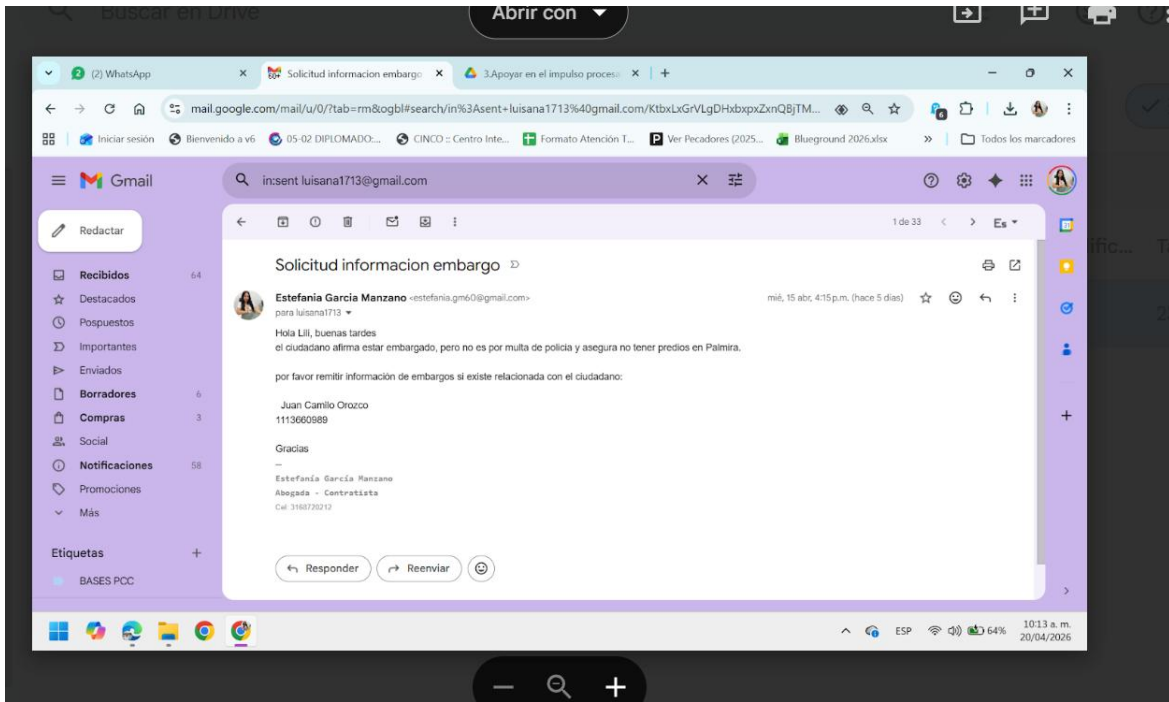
Buscar en Drive

Abrir con

(2) WhatsApp
Solicitud informacion embargo
3.Apoyar en el impulso procesa

mail.google.com/mail/u/0/?tab=rm&ogbl#search/in%3Asent+luisana1713%40gmail.com/KtbxLxGrVLgDHxbxpxZxnQBjTM...

Iniciar sesión
Bienvenido a v6
05-02 DIPLOMADO:...
CINCO :: Centro Inte...
Formato Atención T...
Ver Pecadores (2025...
Blueground 2026.xlsx
Todos los marcadores

Gmail
in:sent luisana1713@gmail.com

Redactar
Recibidos 64
Destacados
Pospuestos
Importantes
Enviados
Borradores 6
Compras 3
Social
Notificaciones 58
Promociones
Más

Etiquetas
BASES PCC

1 de 33
Es

Solicitud informacion embargo

Estefania Garcia Manzano <estefania.gm60@gmail.com>
para luisana1713
mié, 15 abr, 4:15 p.m. (hace 5 días)

Hola Lili, buenas tardes
el ciudadano afirma estar embargado, pero no es por multa de policia y asegura no tener predios en Palmira.

por favor remitir información de embargos si existe relacionada con el ciudadano:

Juan Camilo Orozco
1113660989

Gracias
--
Estefanía García Manzano
Abogada - Contratista
Cel: 3168720212

Responder
Reenviar

ific... T

ESP 64%
10:13 a. m.
20/04/2026